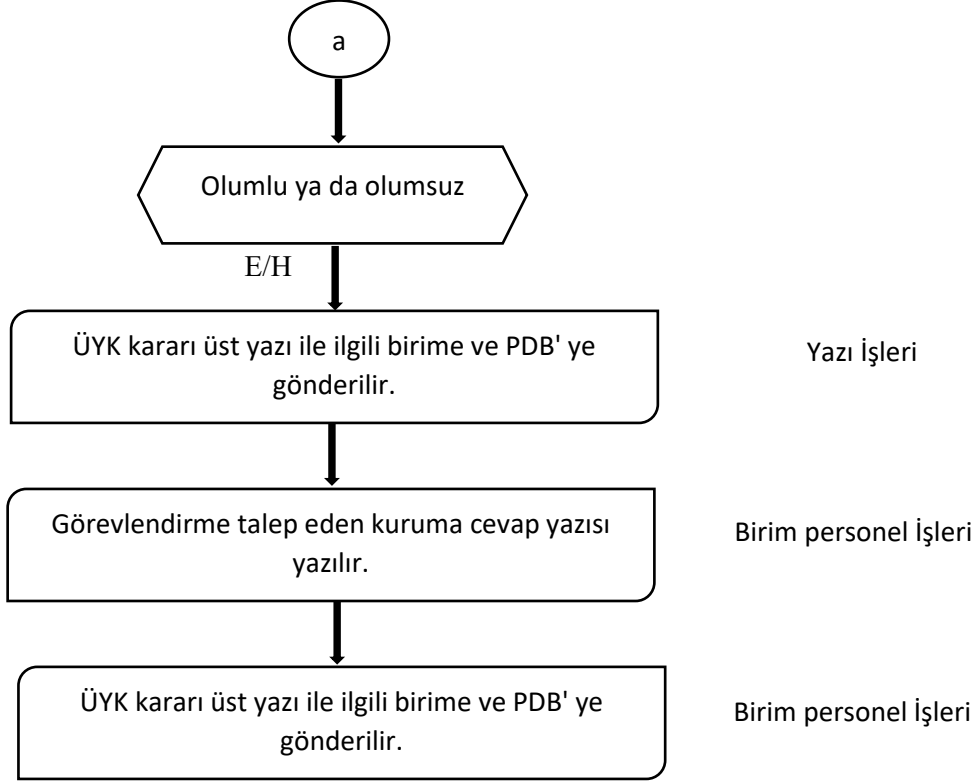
a

Olumlu ya da olumsuz

E/H

ÜYK kararı üst yazı ile ilgili birime ve PDB' ye gönderilir.

Yazı İşleri

Görevlendirme talep eden kuruma cevap yazısı yazılır.

Birim personel İşleri

ÜYK kararı üst yazı ile ilgili birime ve PDB' ye gönderilir.

Birim personel İşleri